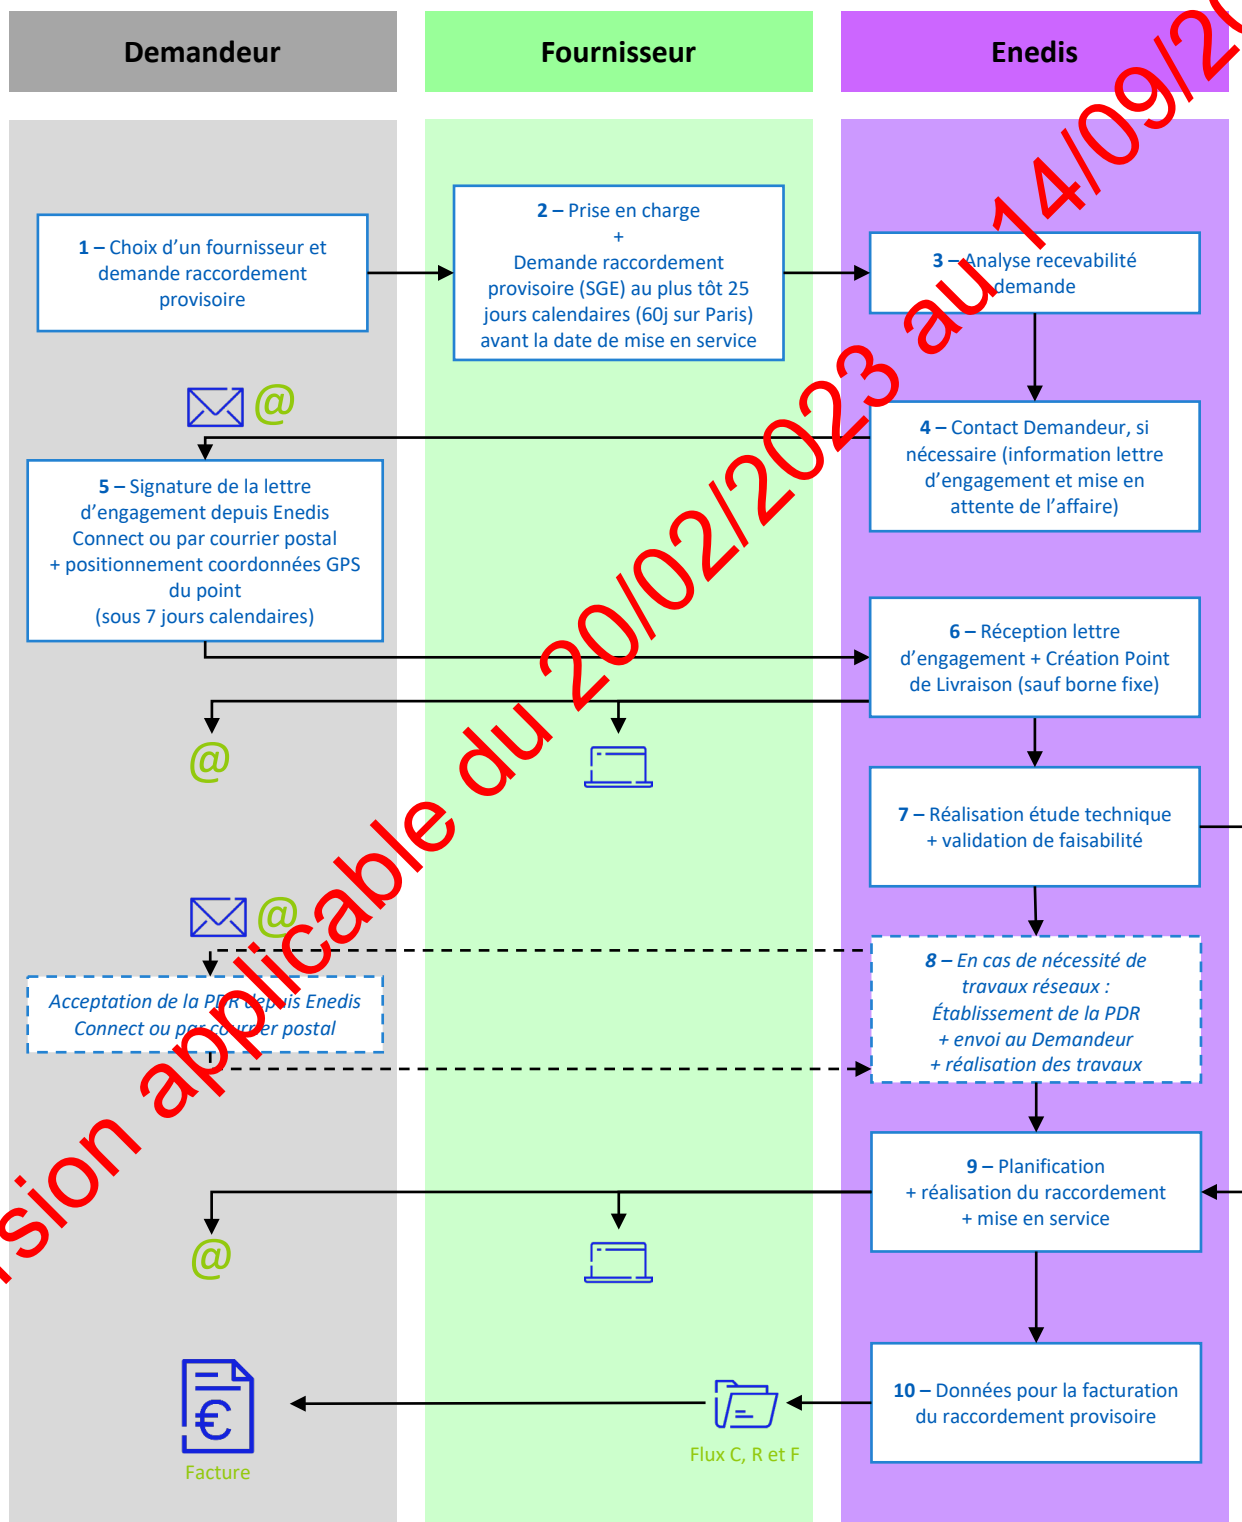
Demandeur

Fournisseur

Enedis

1 – Choix d'un fournisseur et demande raccordement provisoire

2 – Prise en charge
+
Demande raccordement provisoire (SGE) au plus tôt 25 jours calendaires (60j sur Paris) avant la date de mise en service

3 – Analyse recevabilité demande

@

4 – Contact Demandeur, si nécessaire (information lettre d'engagement et mise en attente de l'affaire)

5 – Signature de la lettre d'engagement depuis Enedis Connect ou par courrier postal
+ positionnement coordonnées GPS du point
(sous 7 jours calendaires)

6 – Réception lettre d'engagement + Création Point de Livraison (sauf borne fixe)

@

7 – Réalisation étude technique + validation de faisabilité

@

Acceptation de la PDR depuis Enedis Connect ou par courrier postal

8 – En cas de nécessité de travaux réseaux :
Établissement de la PDR
+ envoi au Demandeur
+ réalisation des travaux

9 – Planification
+ réalisation du raccordement
+ mise en service

@

10 – Données pour la facturation du raccordement provisoire

Facture

Flux C, R et F

sion applicable du 20/02/2023 au 14/09/20